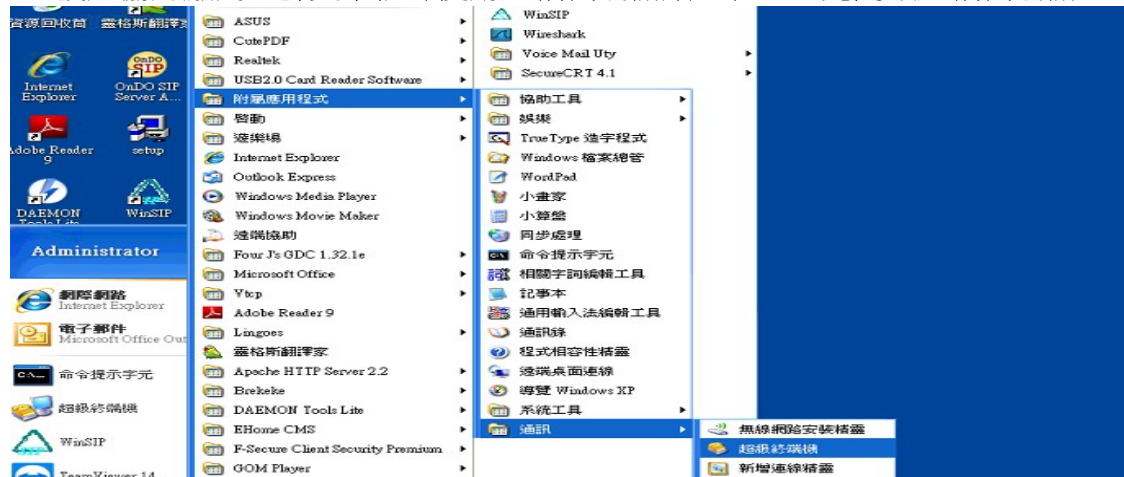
資源回收筒 靈格斯翻譯家

Internet Explorer
OnDO SIP Server A...
Adobe Reader 9
setup
DAEMON Tools Lite
WinSIP

Administrator

網際網路 Internet Explorer
電子郵件 Microsoft Office Out
命令提示字元
超級終端機
WinSIP
TeamViewer 14

ASUS
CutePDF
Realtek
USB2.0 Card Reader Software
附屬應用程式
啟動
遊樂場
Internet Explorer
Outlook Express
Windows Media Player
Windows Movie Maker
遠端協助
Four J's GDC 1.32.1e
Microsoft Office
Vtcp
Adobe Reader 9
Lingoes
靈格斯翻譯家
Apache HTTP Server 2.2
Brekeke
DAEMON Tools Lite
EHome CMS
F-Secure Client Security Premium
GOM Player

WinSIP
Wireshark
Voice Mail Uty
SecureCRT 4.1
協助工具
娛樂
TrueType 造字程式
Windows 檔案總管
WordPad
小畫家
小算盤
同步處理
命令提示字元
相關字詞編輯工具
記事本
通用輸入法編輯工具
通訊錄
程式相容性精靈
遠端桌面連線
導覽 Windows XP
系統工具
通訊

無線網路安裝精靈
超級終端機
新增連線精靈